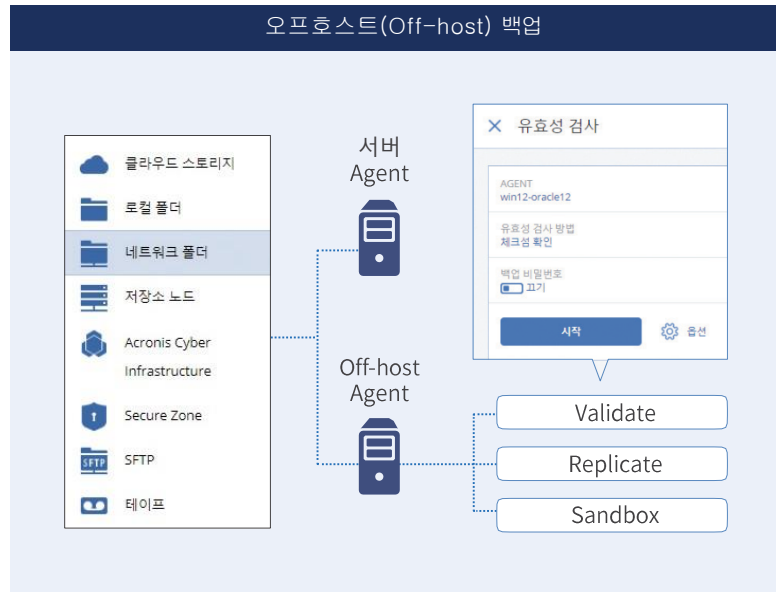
오프호스트(Off-host) 백업

클라우드 스토리지
로컬 폴더
네트워크 폴더
저장소 노드
Acronis Cyber Infrastructure
Secure Zone
SFTP
테이프

서버 Agent

Off-host Agent

× 유효성 검사

AGENT
win12-oracle12

유효성 검사 방법
체크섬 확인

백업 비밀번호
끄기

시작

옵션

Validate
Replicate
Sandbox